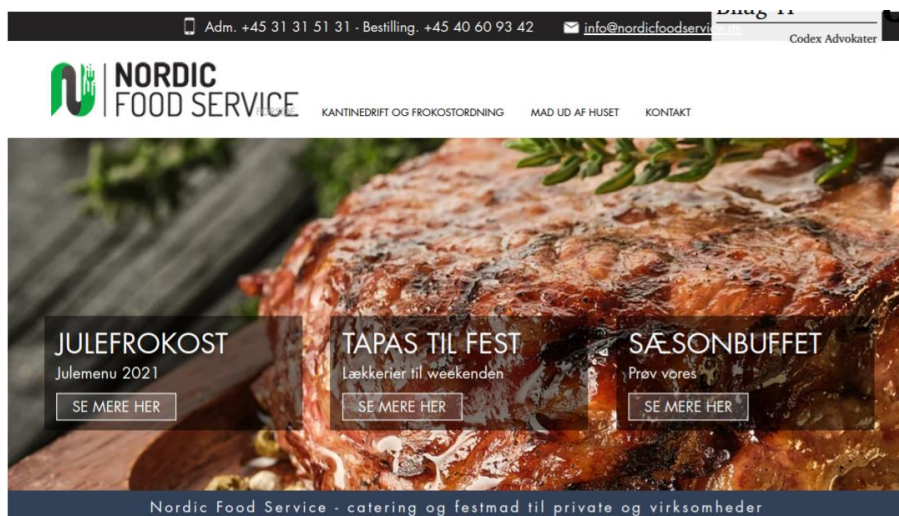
Adm. +45 31 31 51 31 - Bestilling. +45 40 60 93 42 info@nordicfoodservic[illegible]

Bilag 11
Codex Advokater

NORDIC FOOD SERVICE

KANTINEDRIFT OG FROKOSTORDNING MAD UD AF HUSET KONTAKT

JULEFROKOST
Julemenu 2021
SE MERE HER

TAPAS TIL FEST
Lækkerier til weekenden
SE MERE HER

SÆSONBUFFET
Prøv vores
SE MERE HER

Nordic Food Service - catering og festmad til private og virksomheder